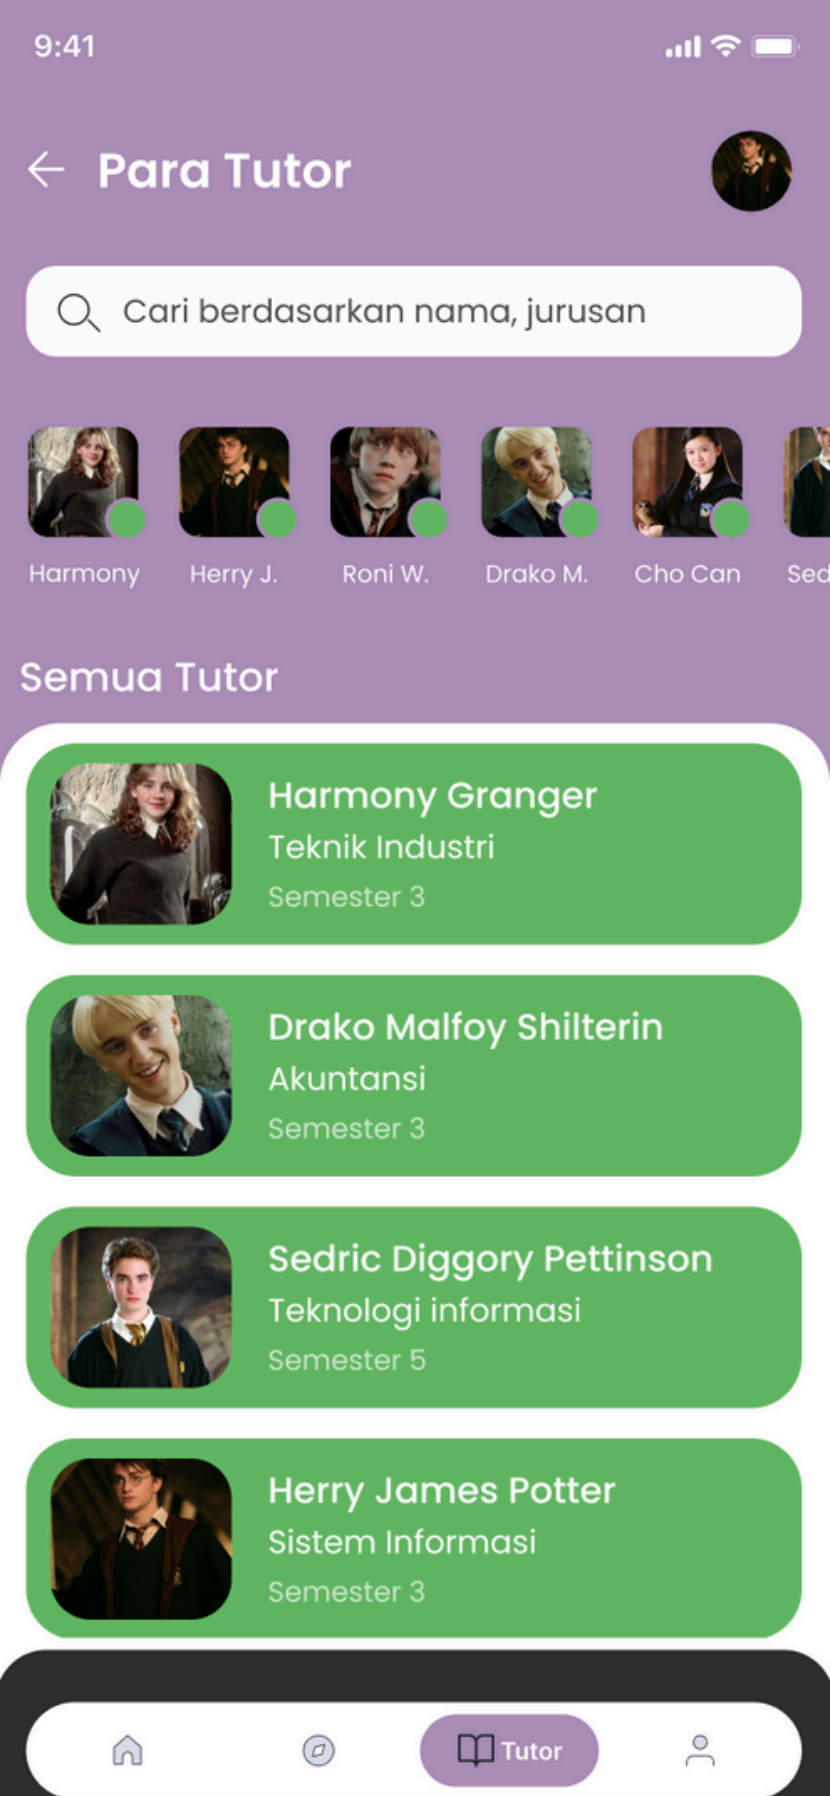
9:41

Para Tutor

Cari berdasarkan nama, jurusan

Harmony
Herry J.
Roni W.
Drako M.
Cho Can
Sed

Semua Tutor

Harmony Granger
Teknik Industri
Semester 3

Drako Malfoy Shilterin
Akuntansi
Semester 3

Sedric Diggory Pettinson
Teknologi informasi
Semester 5

Herry James Potter
Sistem Informasi
Semester 3

Tutor